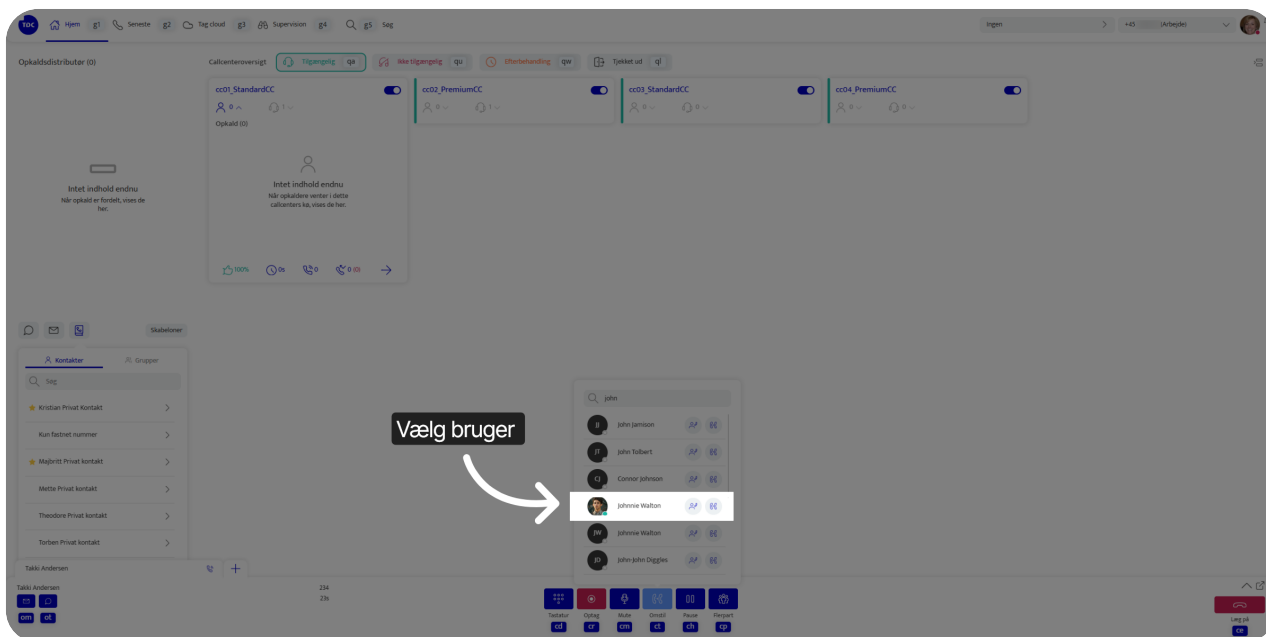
TOC Hjem g1 Seneste g2 Tag cloud g3 Supervision g4 Søg g5 Søg

Ingen

+45 (Arbejde)

Opkaldsdistributør (0)

Callcenteroversigt Tilgængelig qa Ikke tilgængelig qu Efterbehandling qw Tjekket ud ql

Intet indhold endnu
Når opkald er fordelt, vises de her.

cc01_StandardCC
0 1
Opkald (0)
Intet indhold endnu
Når opkaldere venter i dette callcenters kø, vises de her.
100% 0s 0 0 (0)

cc02_PremiumCC
0 1

cc03_StandardCC
0 0

cc04_PremiumCC
0 0

Skabeloner

Kontakter Grupper
Søg
Kristian Privat Kontakt
Kun fastnet nummer
Majbritt Privat kontakt
Mette Privat kontakt
Theodore Privat kontakt
Torben Privat kontakt

Vælg bruger

john
JJ John Jamison
JT John Tolbert
CJ Connor Johnson
Johnnie Walton
JW Johnnie Walton
JD John-John Diggles

Takki Andersen
Takki Andersen
234
23s
om ot

Tastatur cd
Optag cr
Mute cm
Omstil ct
Pause ch
Flerpart cp

Læg på
ce